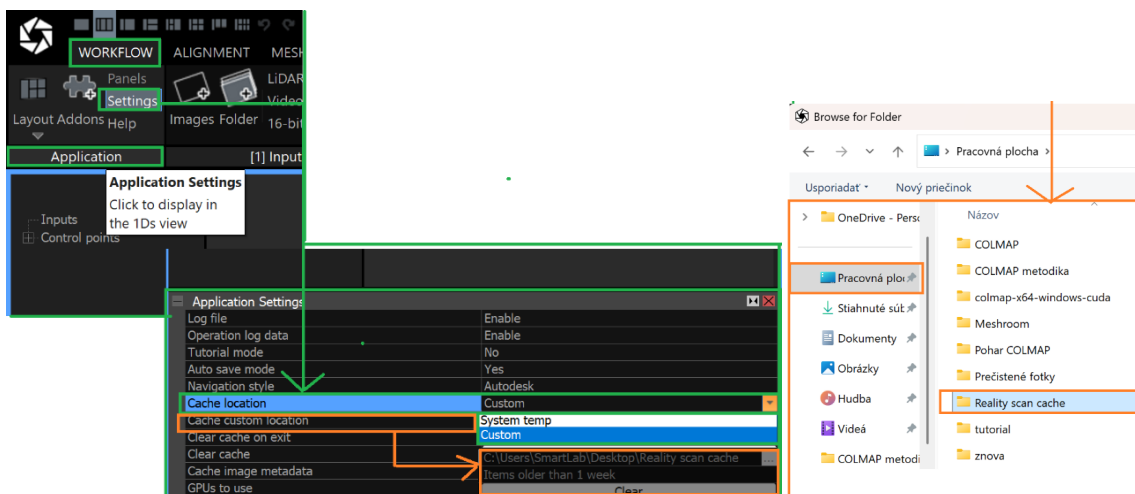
WORKFLOW ALIGNMENT MESH

Panels
Settings
Help
Layout Addons
Images Folder
LiDAR
Video
16-bit
Application
[1] Input

Application Settings
Click to display in the 1Ds view

Inputs
Control points

Application Settings

| | |
|---|---|
| Log file | Enable |
| Operation log data | Enable |
| Tutorial mode | No |
| Auto save mode | Yes |
| Navigation style | Autodesk |
| Cache location | Custom |
| Cache custom location | System temp |
| Clear cache on exit | Custom |
| Clear cache | C:\Users\SmartLab\Desktop\Reality scan cache |
| Cache image metadata | Items older than 1 week |
| GPUs to use | Clear |

Browse for Folder
Pracovná plocha >
Usporiadať ▾ Nový priečinok
OneDrive - Perso
Pracovná ploc
Stiahnuté súb
Dokumenty
Obrázky
Hudba
Videá
COLMAP metodi

Názov
COLMAP
COLMAP metodika
colmap-x64-windows-cuda
Meshroom
Pohar COLMAP
Prečistené fotky
Reality scan cache
tutorial
znova